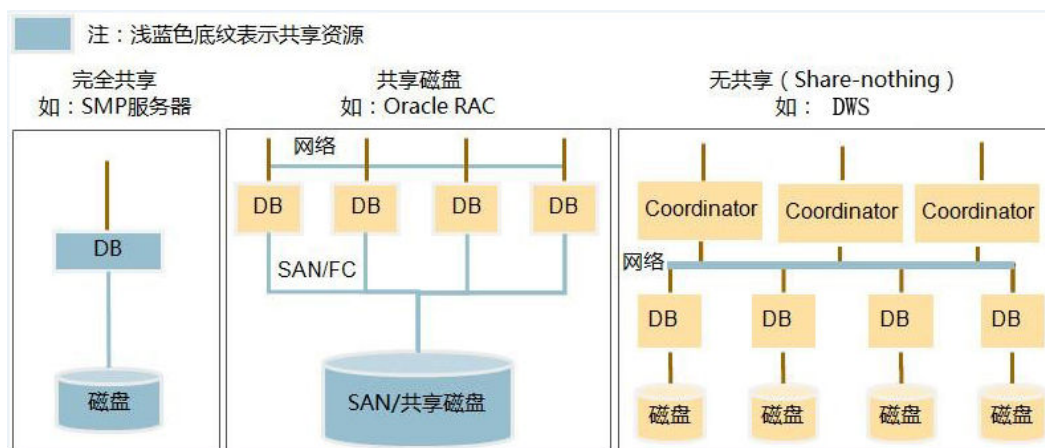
注：浅蓝色底纹表示共享资源

完全共享
如：SMP服务器

DB

磁盘

共享磁盘
如：Oracle RAC

网络

DB DB DB DB

SAN/FC

SAN/共享磁盘

无共享（Share-nothing）
如： DWS

Coordinator Coordinator Coordinator

网络

DB DB DB DB

磁盘 磁盘 磁盘 磁盘